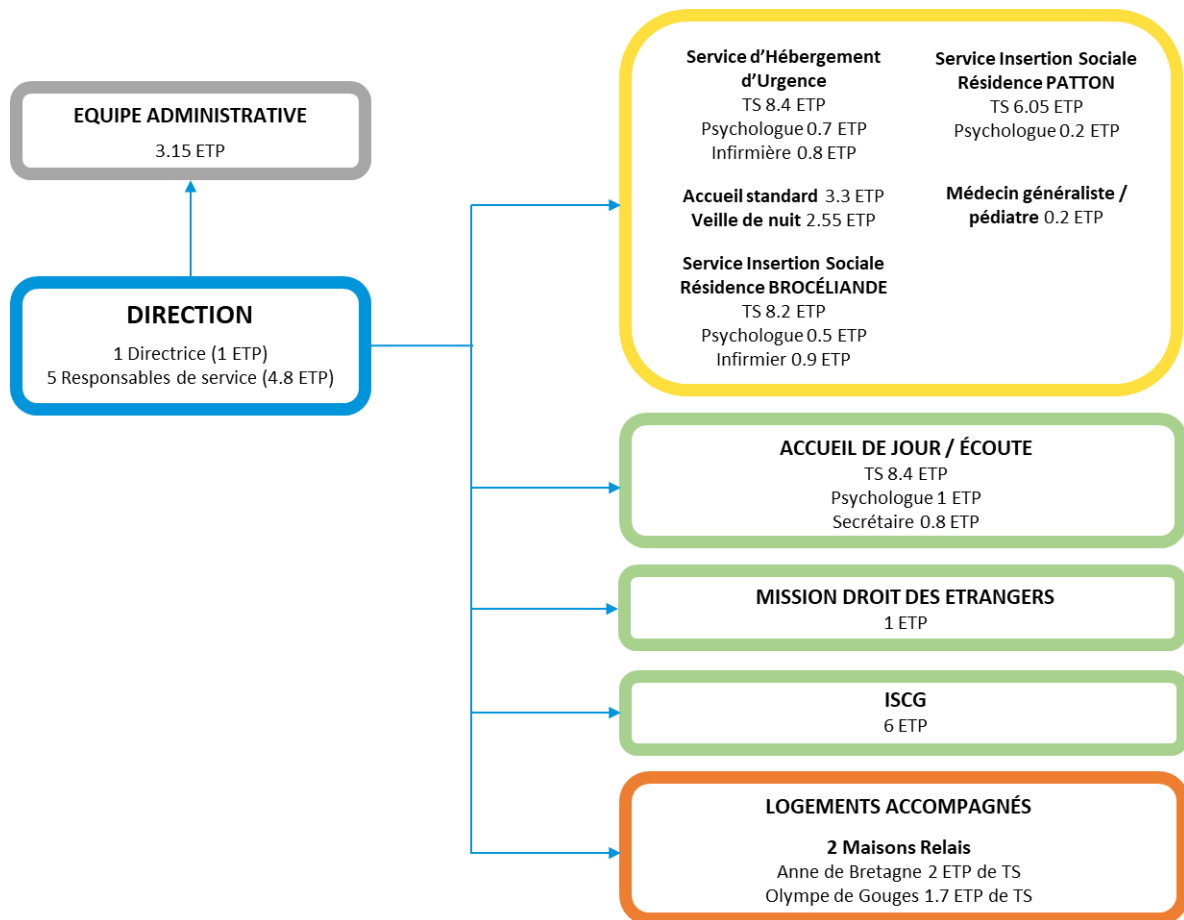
EQUIPE ADMINISTRATIVE
3.15 ETP

DIRECTION
1 Directrice (1 ETP)
5 Responsables de service (4.8 ETP)

Service d'Hébergement d'Urgence
TS 8.4 ETP
Psychologue 0.7 ETP
Infirmière 0.8 ETP

Accueil standard 3.3 ETP
Veille de nuit 2.55 ETP

Service Insertion Sociale Résidence BROCÉLIANDE
TS 8.2 ETP
Psychologue 0.5 ETP
Infirmier 0.9 ETP

Service Insertion Sociale Résidence PATTON
TS 6.05 ETP
Psychologue 0.2 ETP

Médecin généraliste / pédiatre 0.2 ETP

ACCUEIL DE JOUR / ÉCOUTE
TS 8.4 ETP
Psychologue 1 ETP
Secrétaire 0.8 ETP

MISSION DROIT DES ETRANGERS
1 ETP

ISCG
6 ETP

LOGEMENTS ACCOMPAGNÉS
2 Maisons Relais
Anne de Bretagne 2 ETP de TS
Olympe de Gouges 1.7 ETP de TS